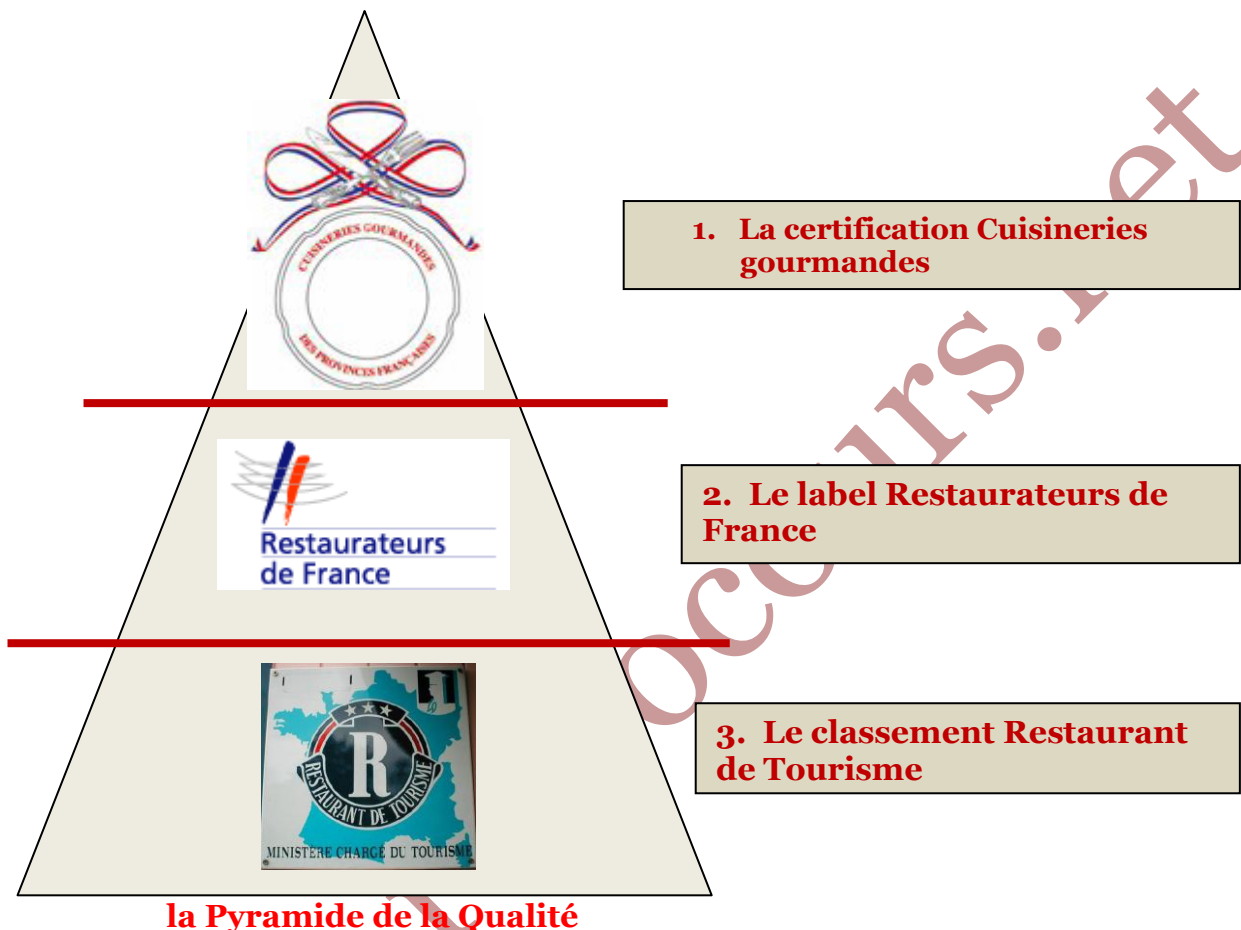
CUISINERIES GOURMANDES
DES PROVINCES FRANÇAISES

1. La certification Cuisineries gourmandes

Restaurateurs de France

2. Le label Restaurateurs de France

R
RESTAURANT DE TOURISME
MINISTERE CHARGÉ DU TOURISME

3. Le classement Restaurant de Tourisme

la Pyramide de la Qualité

occurs.net